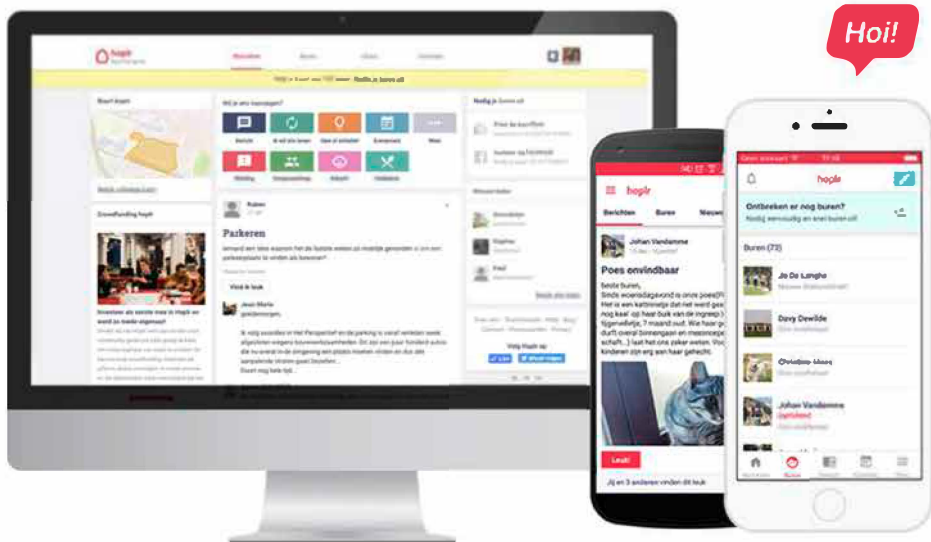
Hoi!

hoplr

Buurt kaart

Crowdfunding hoplr

Wil je iets toevoegen?

Bericht

Evenement

Melding

Verkoop

Parkeren

Vind ik leuk

Jean-Marie

Nodig je buren uit

Nieuwe buren

hoplr

Berichten

Buren

Johan Vandamme

Poes onvindbaar

Beste buren,

Sinds woensdagavond is onze poes

Leuk

Jij en 3 anderen vinden dit leuk

hoplr

Ontbreken er nog buren?

Nodig eenvoudig en snel buren uit!

Buren (72)

Jo De Langhe

Davy Dewilde

Christine Moes

Johan Vandamme